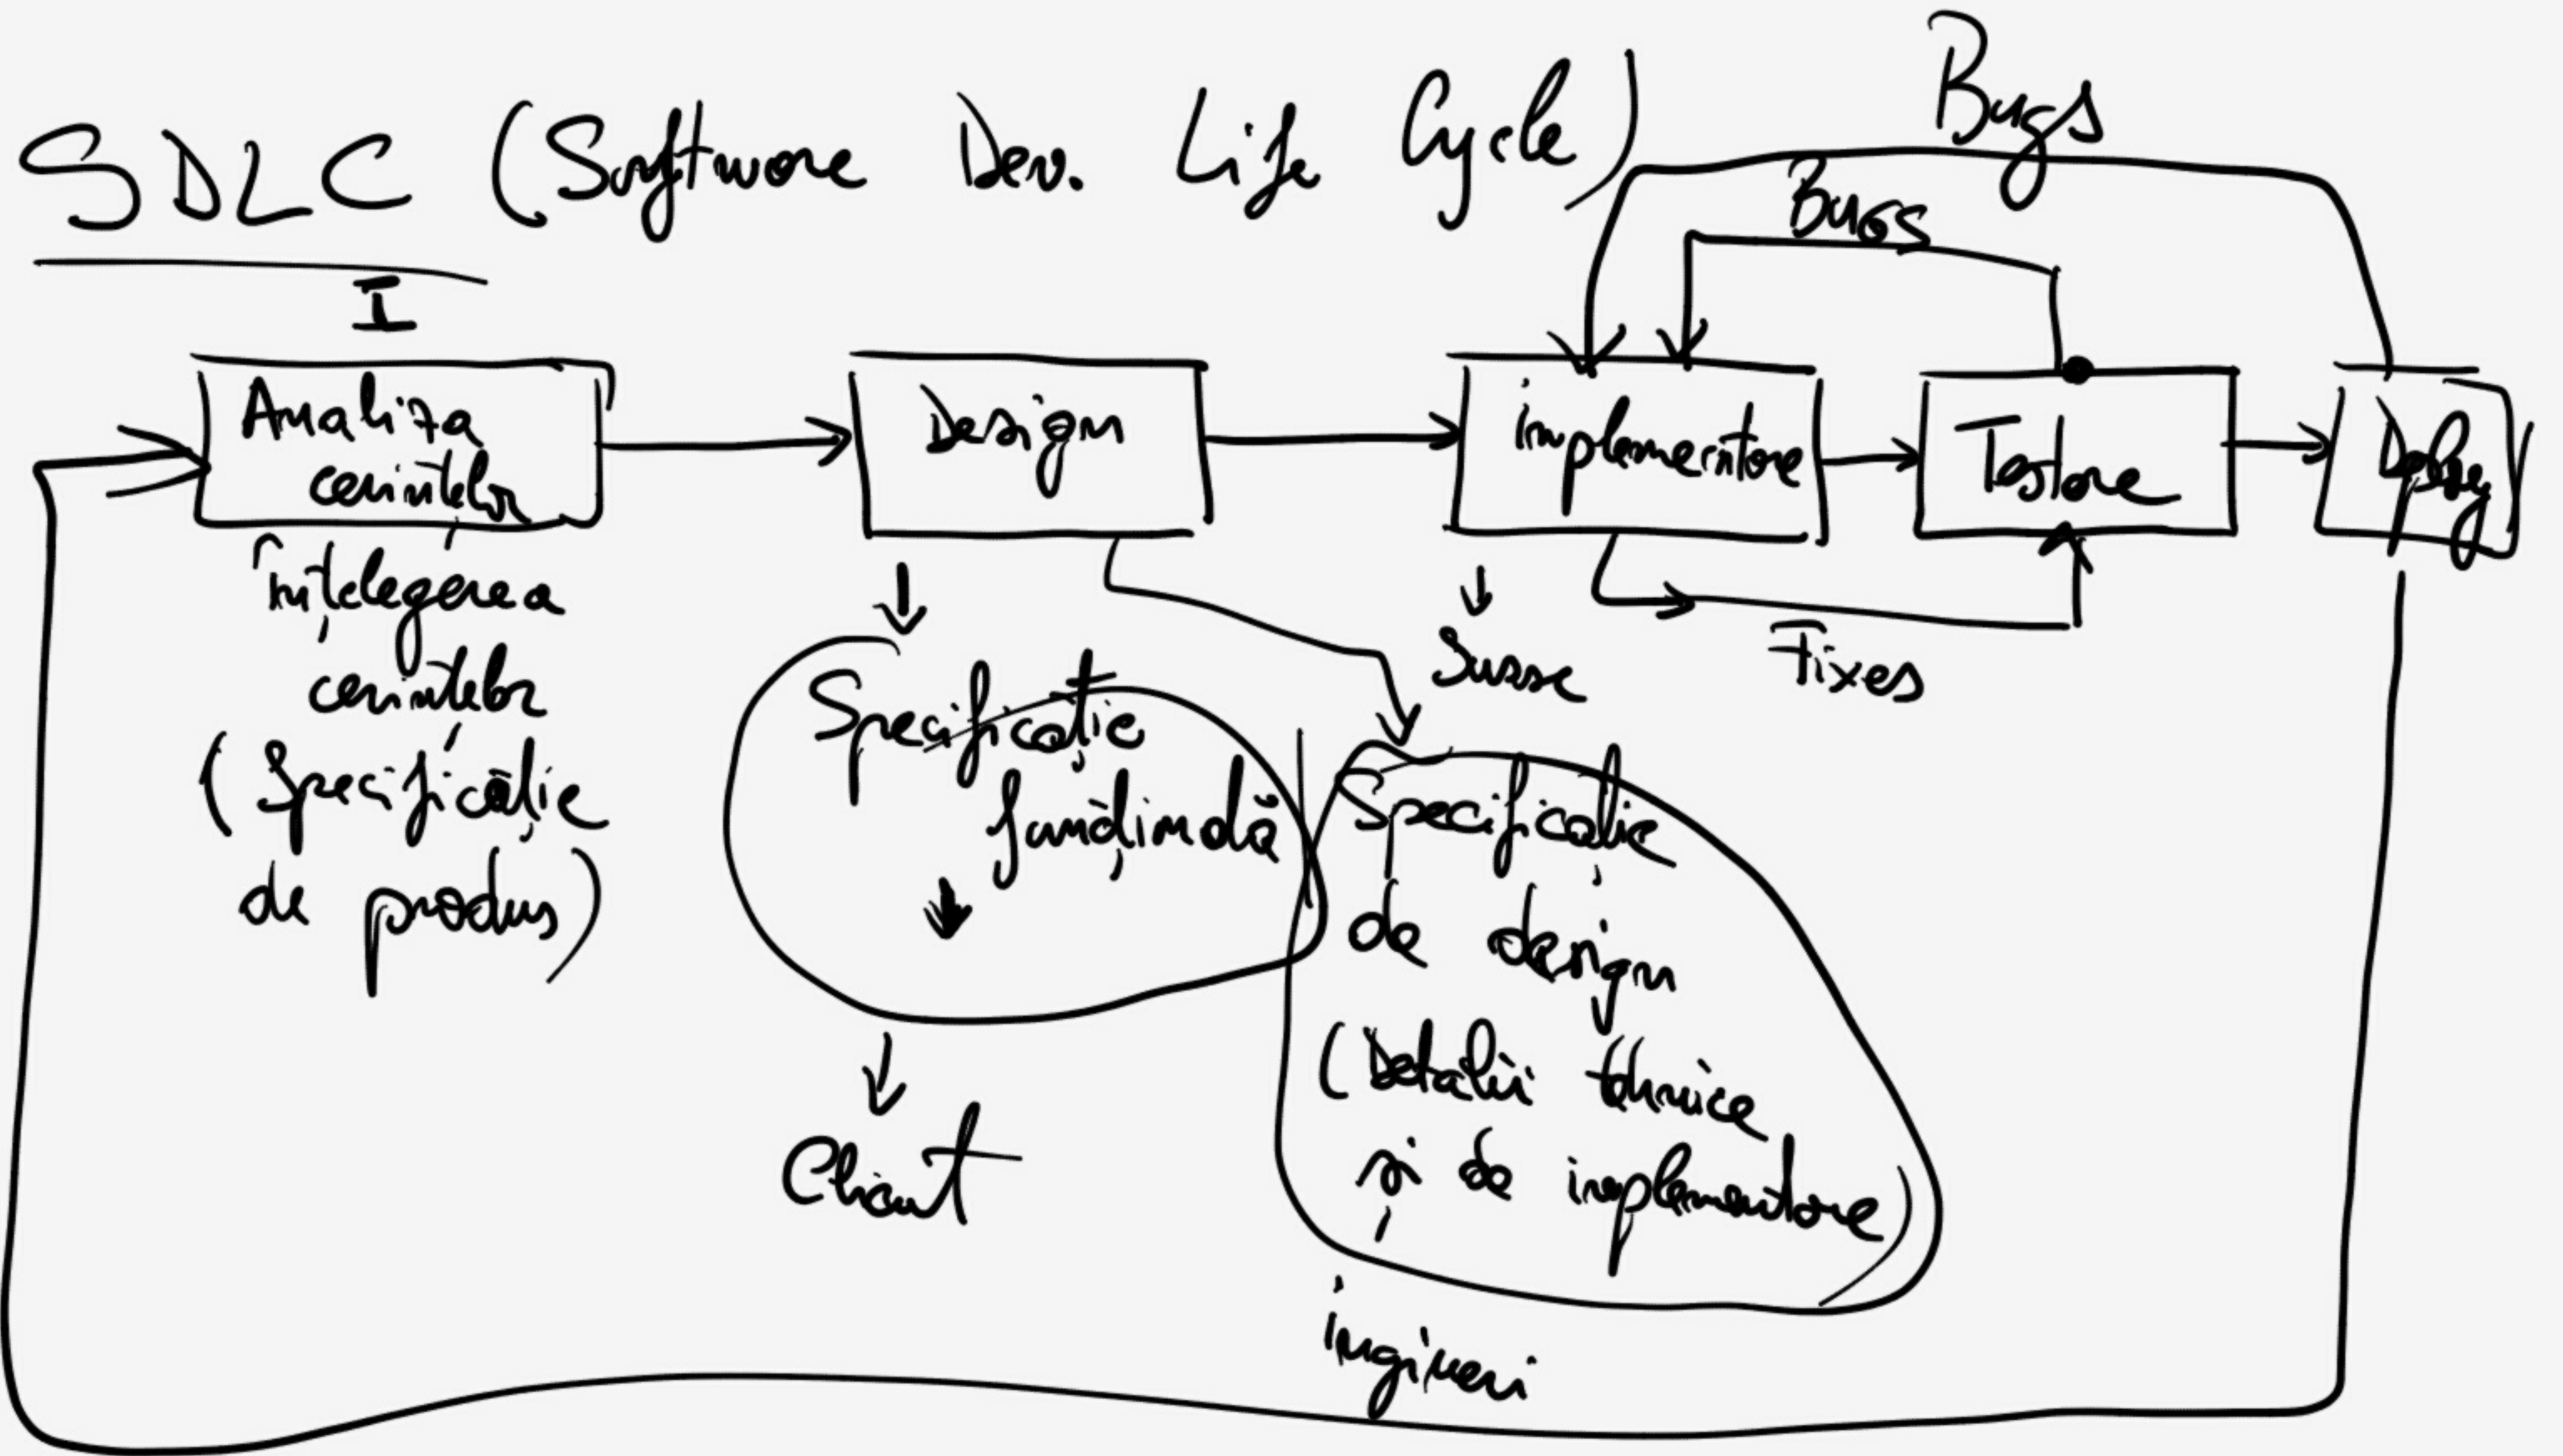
SDLC (Software Dev. Life Cycle)

I

Bugs

Bugs

Analiza cerințelor

Design

implementare

Testare

Deploy

înțelegerea cerințelor (Specificație de produs)

Specificație funcțională

Client

Specificație de design (Detalii tehnice și de implementare)

ingineri

Sursе

Fixes